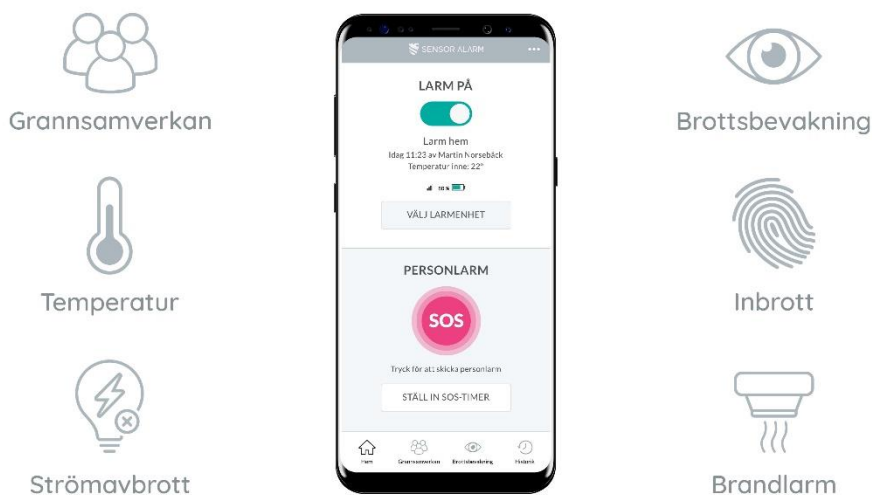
Grannsamverkan

Temperatur

Strömavbrott

SENSOR ALARM

LARM PÅ

Larm hem
Idag 11:23 av Martin Norsebäck
Temperatur inne: 22°

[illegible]

VÄLJ LARMENHET

PERSONLARM

SOS

Tryck för att skicka personlarm

STÄLL IN SOS-TIMER

Hem Grannsamverkan Brottsbevakning Historik

Brottsbevakning

Inbrott

Brandlarm